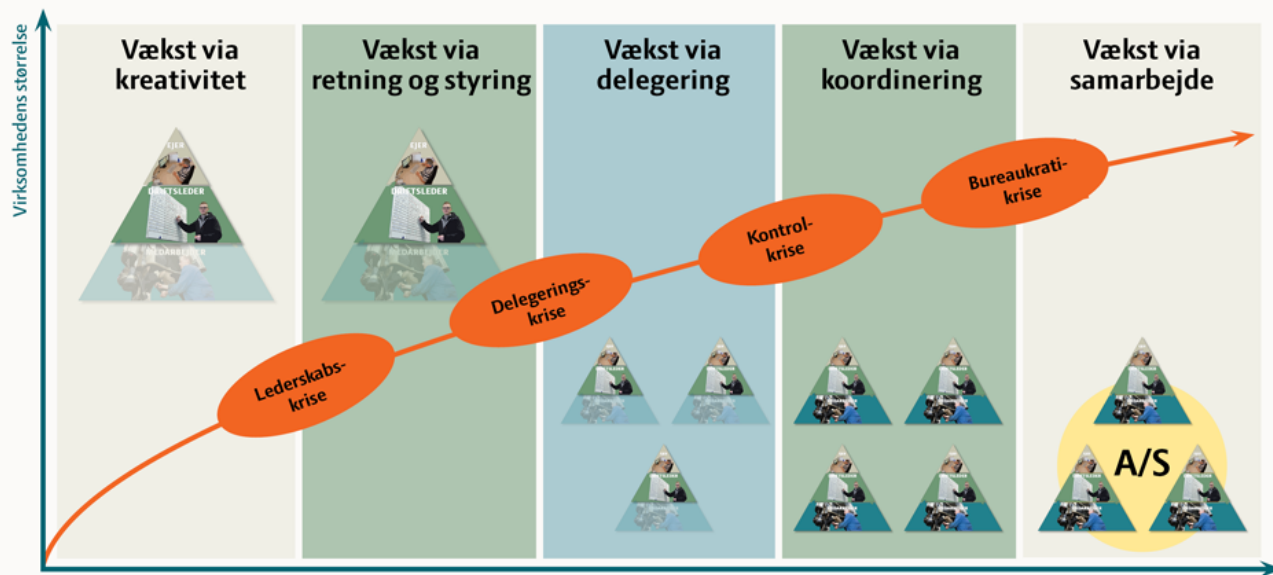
Virksomhedens størrelse

Vækst via kreativitet

Vækst via retning og styring

Vækst via delegering

Vækst via koordinering

Vækst via samarbejde

EJER
DRIFTSLEDER
MEDARBEJDER

EJER
DRIFTSLEDER
MEDARBEJDER

Lederskabskrise

Delegeringskrise

Kontrolkrise

Bureaukratikrise

A/S